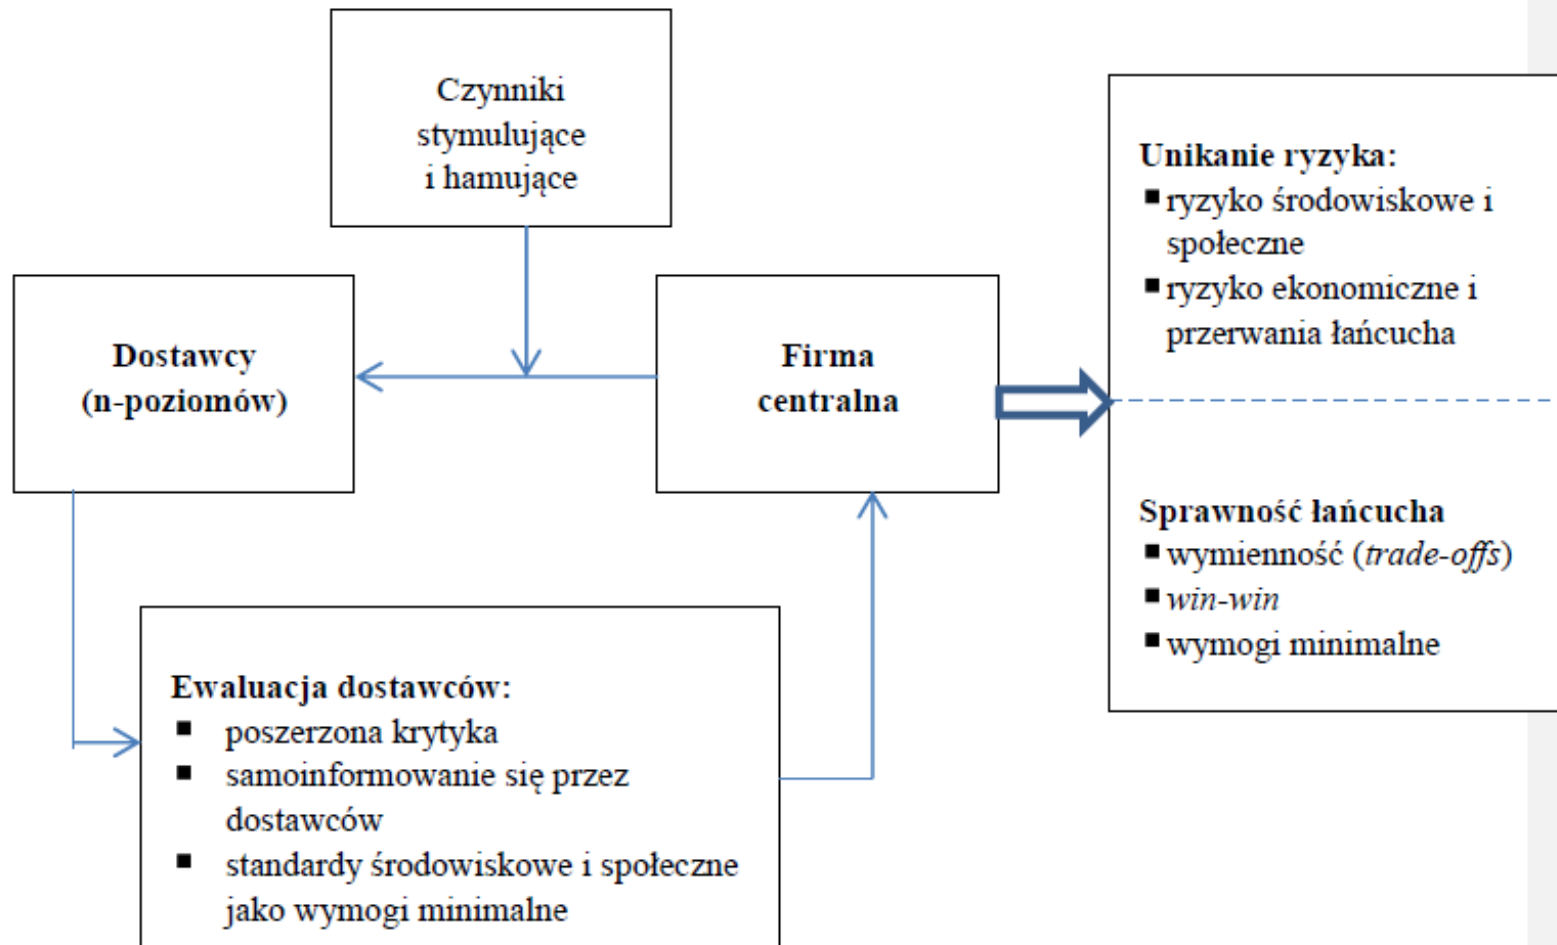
Czynniki stymulujące i hamujące

Dostawcy (n-poziomów)

Firma centralna

Unikanie ryzyka:
■ ryzyko środowiskowe i społeczne
■ ryzyko ekonomiczne i przerwania łańcucha

Sprawność łańcucha
■ wymienność (*trade-offs*)
■ *win-win*
■ wymogi minimalne

Ewaluacja dostawców:
■ poszerzona krytyka
■ samoinformowanie się przez dostawców
■ standardy środowiskowe i społeczne jako wymogi minimalne